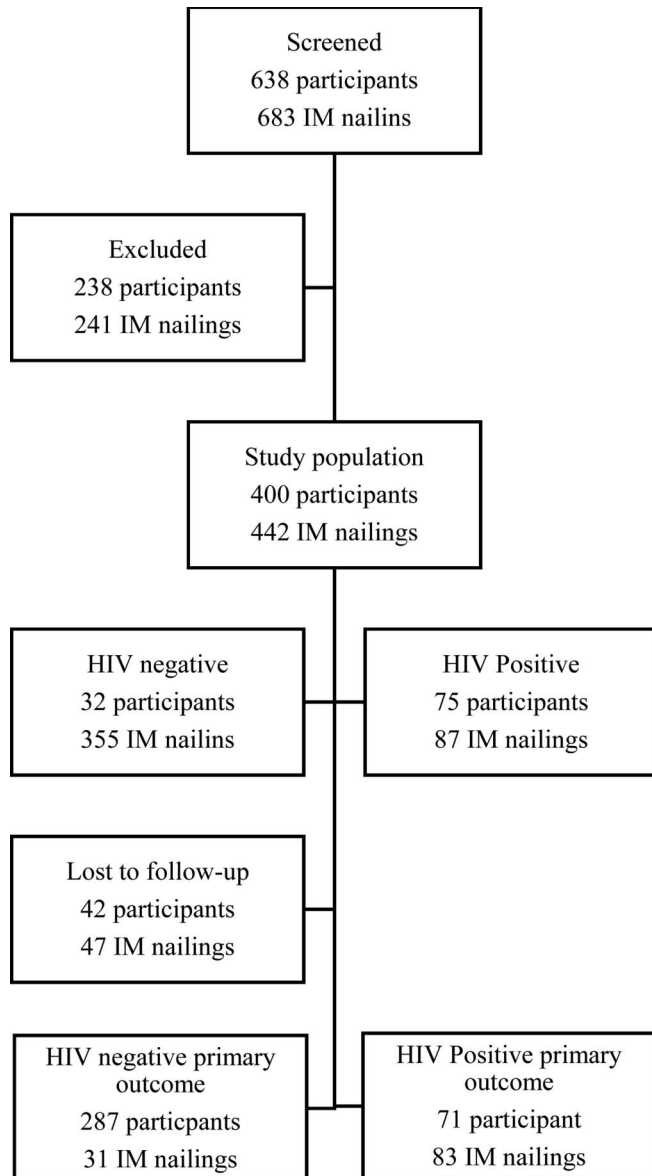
Screened
638 participants
683 IM nailins

Excluded
238 participants
241 IM nailings

Study population
400 participants
442 IM nailings

HIV negative
32 participants
355 IM nailins

HIV Positive
75 participants
87 IM nailings

Lost to follow-up
42 participants
47 IM nailings

HIV negative primary outcome
287 particpants
31 IM nailings

HIV Positive primary outcome
71 participant
83 IM nailings